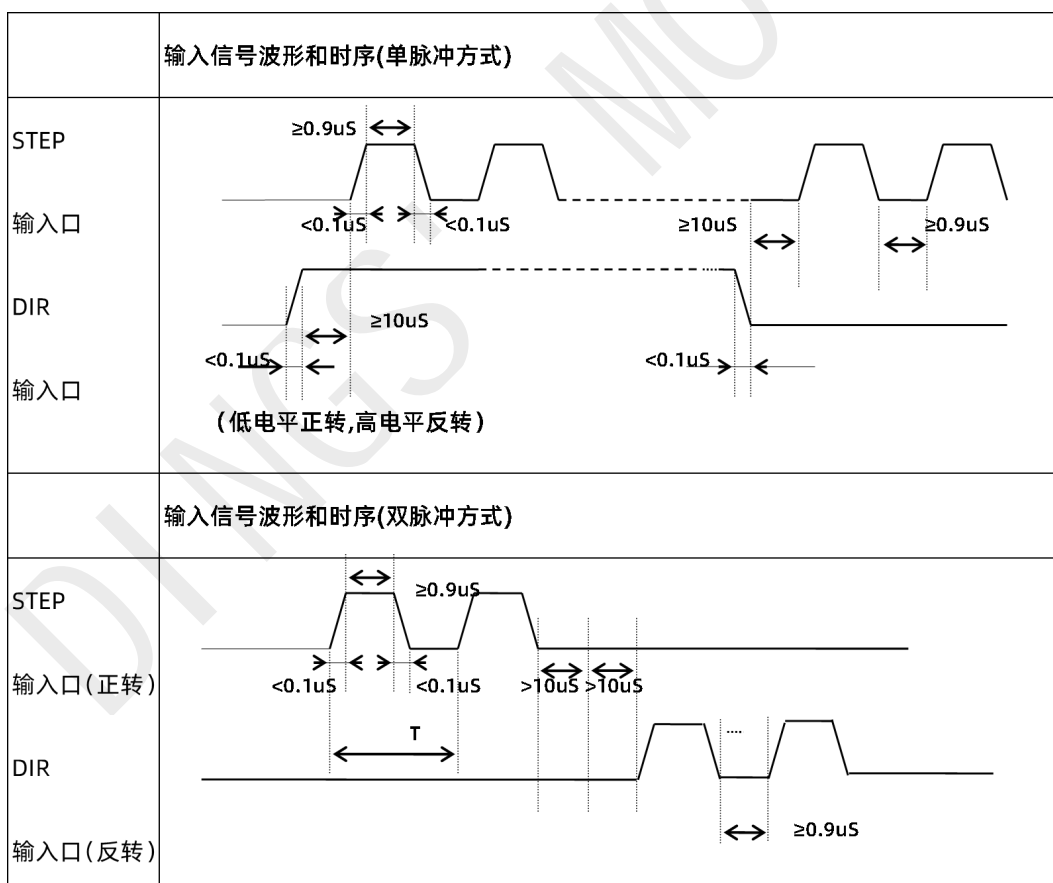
| | 输入信号波形和时序(单脉冲方式) |
|---|---|
| STEP<br>输入口<br>DIR<br>输入口 | ≥0.9uS<br><0.1uS <0.1uS ≥10uS ≥0.9uS<br>≥10uS<br><0.1uS <0.1uS<br>(低电平正转,高电平反转) |
| | 输入信号波形和时序(双脉冲方式) |
| STEP<br>输入口(正转)<br>DIR<br>输入口(反转) | ≥0.9uS<br><0.1uS <0.1uS >10uS >10uS<br>T<br>....<br>≥0.9uS |